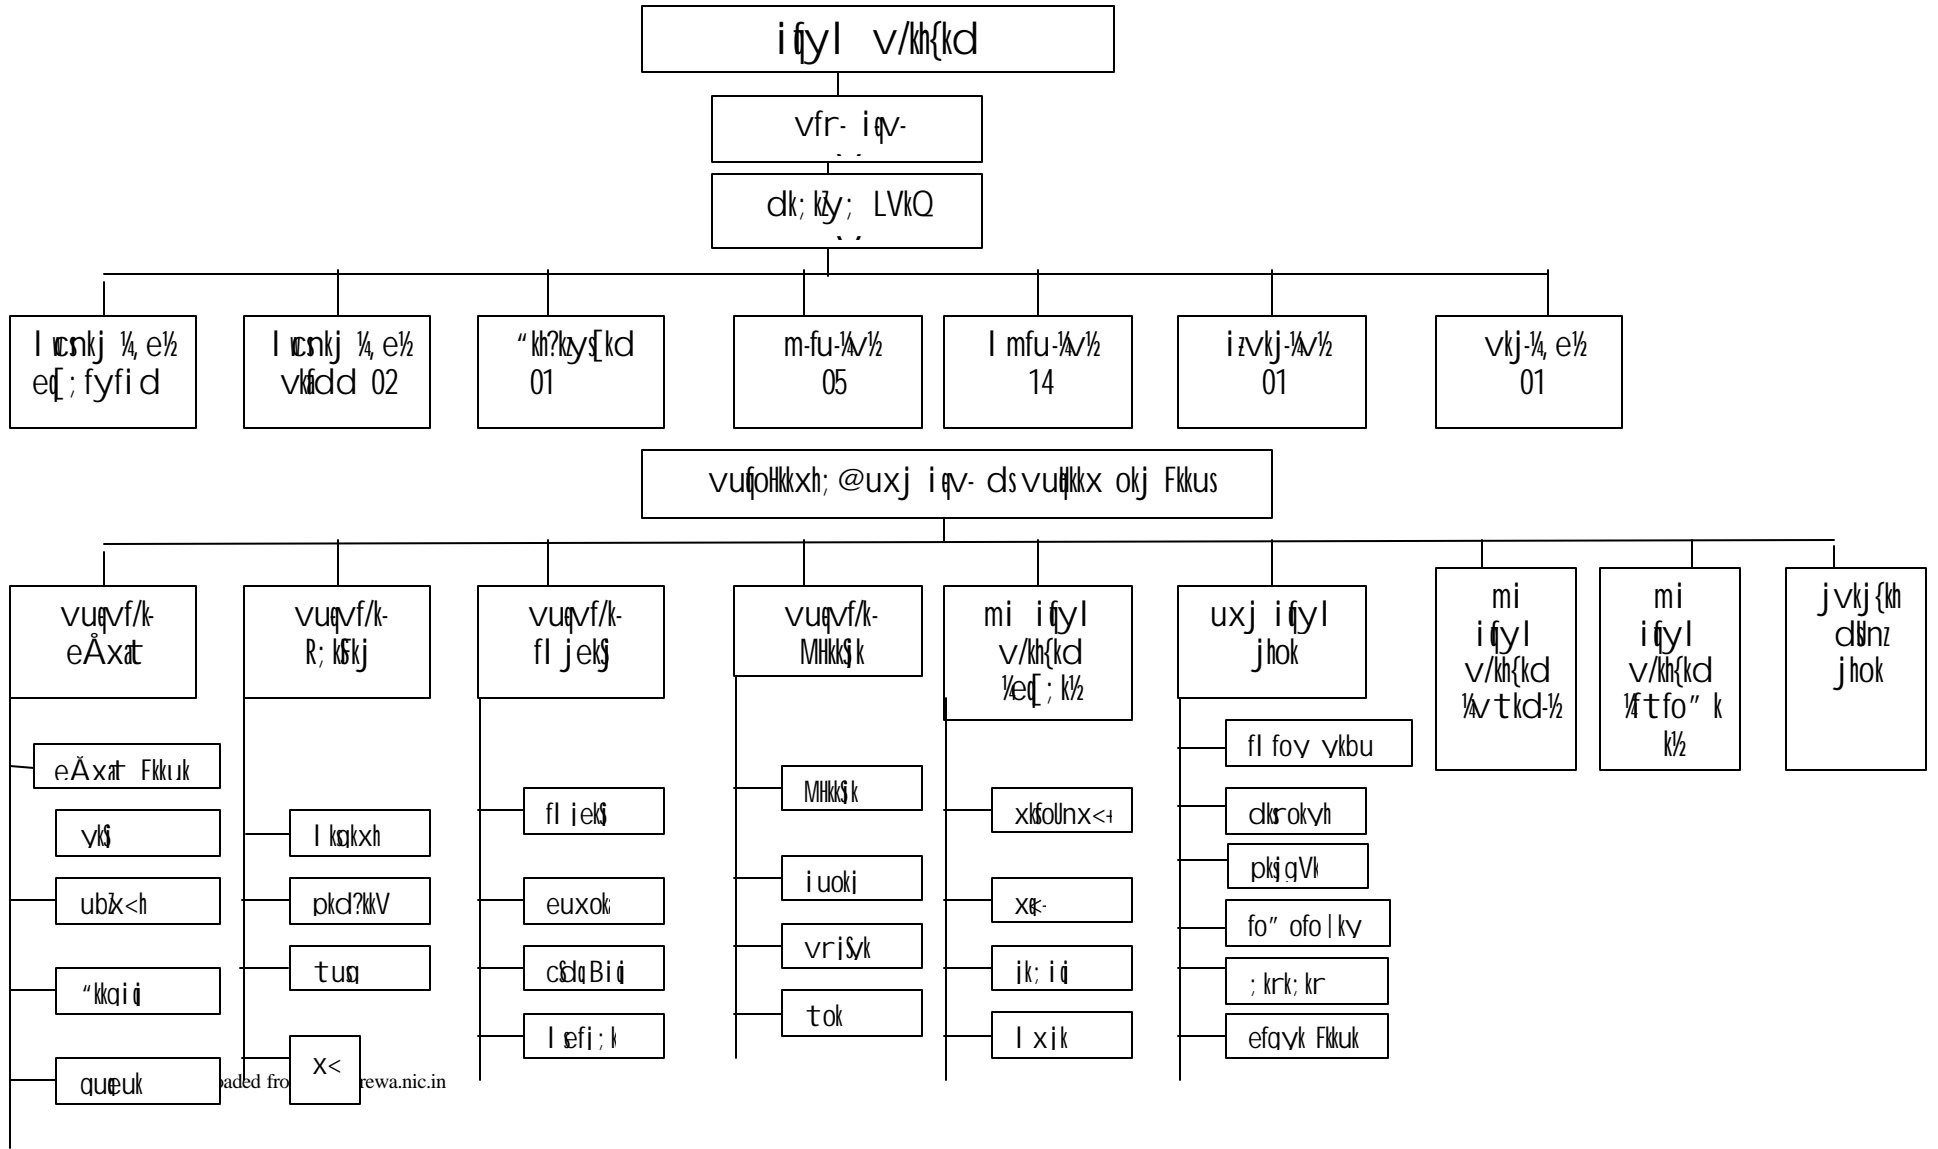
iqfyl v/kh{kd

vfr- iqv-

dk;kZy; LVkQ

lwcsnkj ¼,e½ eq[;fyfid

lwcsnkj ¼,e½ vkfdd 02

"kh?kzys[kd 01

m-fu-¼v½ 05

lmfu-¼v½ 14

izvkj-¼v½ 01

vkj-¼,e½ 01

vuqfoHkkxh; @uxj iqv- ds vuqHkkx okj Fkkus

vuqvf/k- eÅxat

vuqvf/k- R;kSFkj

vuqvf/k- fl jekSj

vuqvf/k- MHkkSjk

mi iqfyl v/kh{kd ¼eq[;k½

uxj iqfyl jhok

mi iqfyl v/kh{kd ¼vtkd-½

mi iqfyl v/kh{kd ¼ftfo"k k½

jvkj{kh dsUnz jhok

eÅxat Fkkuk

vkS

ubZx<h

"kkgiqj

guqeuk

lksgkxh

pkd?kkV

tusg

x<

fl jekSj

euxok

cSdqBiqj

lsefj;k

MHkkSjk

iuokj

vrjSyk

tok

xkSoUnx<+

xqq-

ik;iqj

lxjk

fl fofy ykbu

dksrokyh

pkjgVk

fo"ofo|ky

;krk;kr

efgyk Fkkuk

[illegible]aded fro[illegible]rewa.nic.in